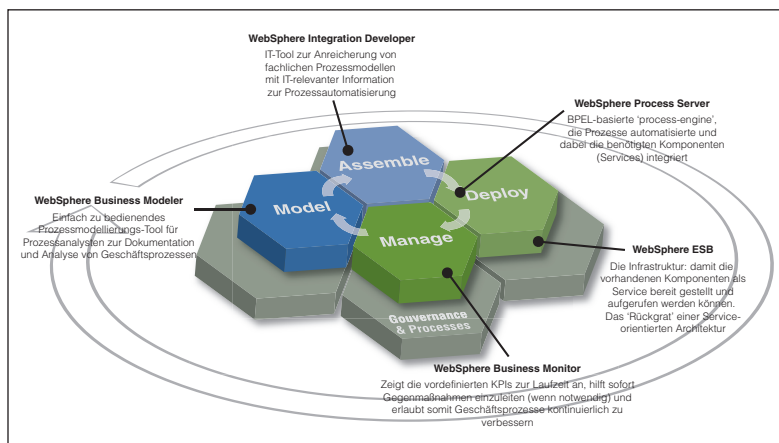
WebSphere Integration Developer
IT-Tool zur Anreicherung von fachlichen Prozessmodellen mit IT-relevanter Information zur Prozessautomatisierung

WebSphere Process Server
BPEL-basierte 'process-engine', die Prozesse automatisierte und dabei die benötigten Komponenten (Services) integriert

WebSphere Business Modeler
Einfach zu bedienendes Prozessmodellierungs-Tool für Prozessanalysten zur Dokumentation und Analyse von Geschäftsprozessen

Assemble

Model

Deploy

Manage

Gouvernance & Processes

WebSphere ESB
Die Infrastruktur: damit die vorhandenen Komponenten als Service bereit gestellt und aufgerufen werden können. Das 'Rückgrat' einer Service-orientierten Architektur

WebSphere Business Monitor
Zeigt die vordefinierten KPIs zur Laufzeit an, hilft sofort Gegenmaßnahmen einzuleiten (wenn notwendig) und erlaubt somit Geschäftsprozesse kontinuierlich zu verbessern